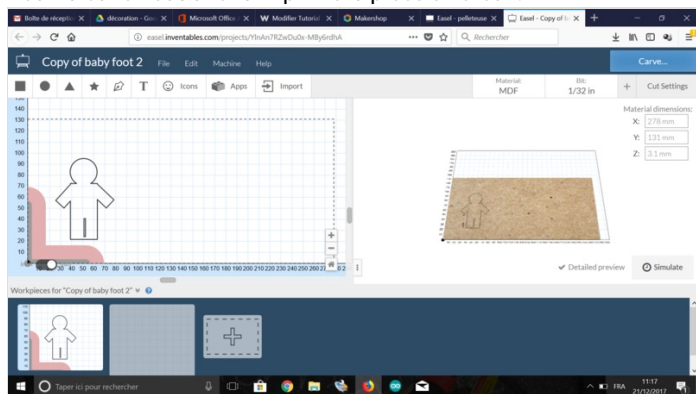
Boîte de réception | décoration - Goo | Microsoft Office | Modifier Tutoriel | Makershop | Easel - pelleteuse | Easel - Copy of b

easel.inventables.com/projects/YlnAn7RZwDu0x-MBy6rdhA

Rechercher

Copy of baby foot 2 File Edit Machine Help

Carve...

Icons Apps Import

Material: MDF

Bit: 1/32 in

Cut Settings

Material dimensions:

X: 278 mm

Y: 131 mm

Z: 3.1 mm

140
130
120
110
100
90
80
70
60
50
40
30
20
10

30 40 50 60 70 80 90 100 110 120 130 140 150 160 170 180 190 200 210 220 230 240 250 260 270 280

Detailed preview

Simulate

Workpieces for "Copy of baby foot 2"

Taper ici pour rechercher

FRA 11:17 21/12/2017